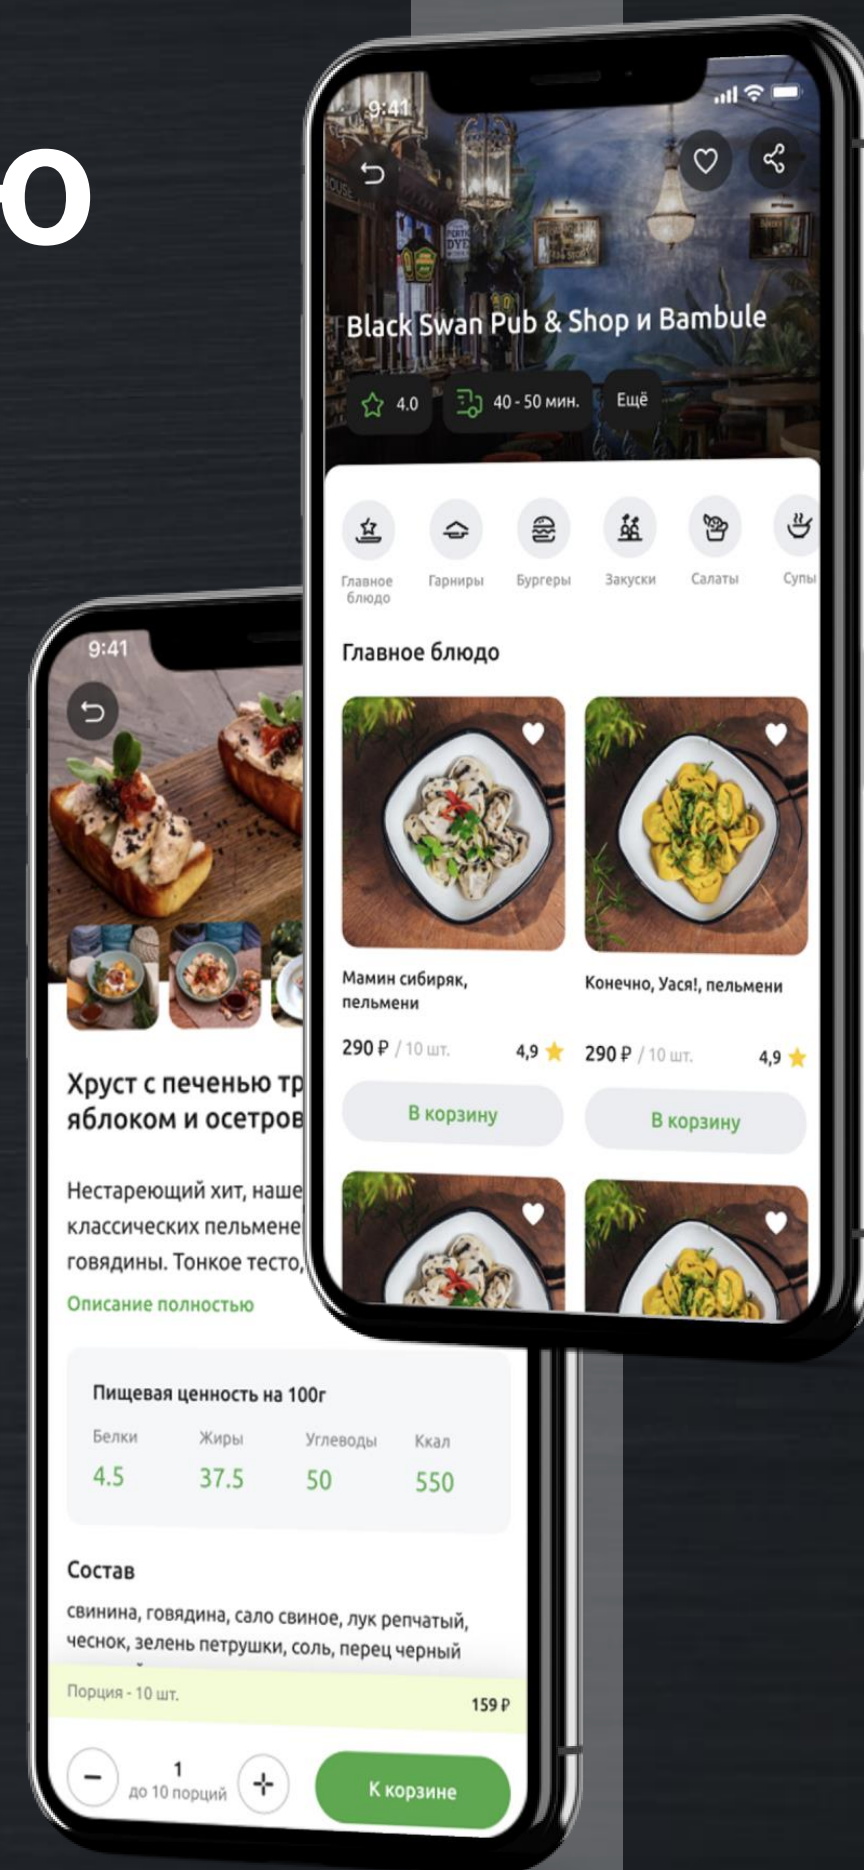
O

9:41

Black Swan Pub & Shop и Bambule

4.0

40 - 50 мин.

Ещё

Главное блюдо

Гарниры

Бургеры

Закуски

Салаты

Супы

Главное блюдо

Мамин сибиряк, пельмени

290 ₽ / 10 шт.

4,9

В корзину

Конечно, Уася!, пельмени

290 ₽ / 10 шт.

4,9

В корзину

9:41

Хруст с печенью тр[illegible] яблоком и осетров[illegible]

Нестареющий хит, наше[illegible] классических пельмене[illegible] говядины. Тонкое тесто,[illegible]

Описание полностью

Пищевая ценность на 100г

| Белки | Жиры | Углеводы | Ккал |
|---|---|---|---|
| 4.5 | 37.5 | 50 | 550 |

Состав

свинина, говядина, сало свиное, лук репчатый, чеснок, зелень петрушки, соль, перец черный

Порция - 10 шт.

159 ₽

1

до 10 порций

К корзине